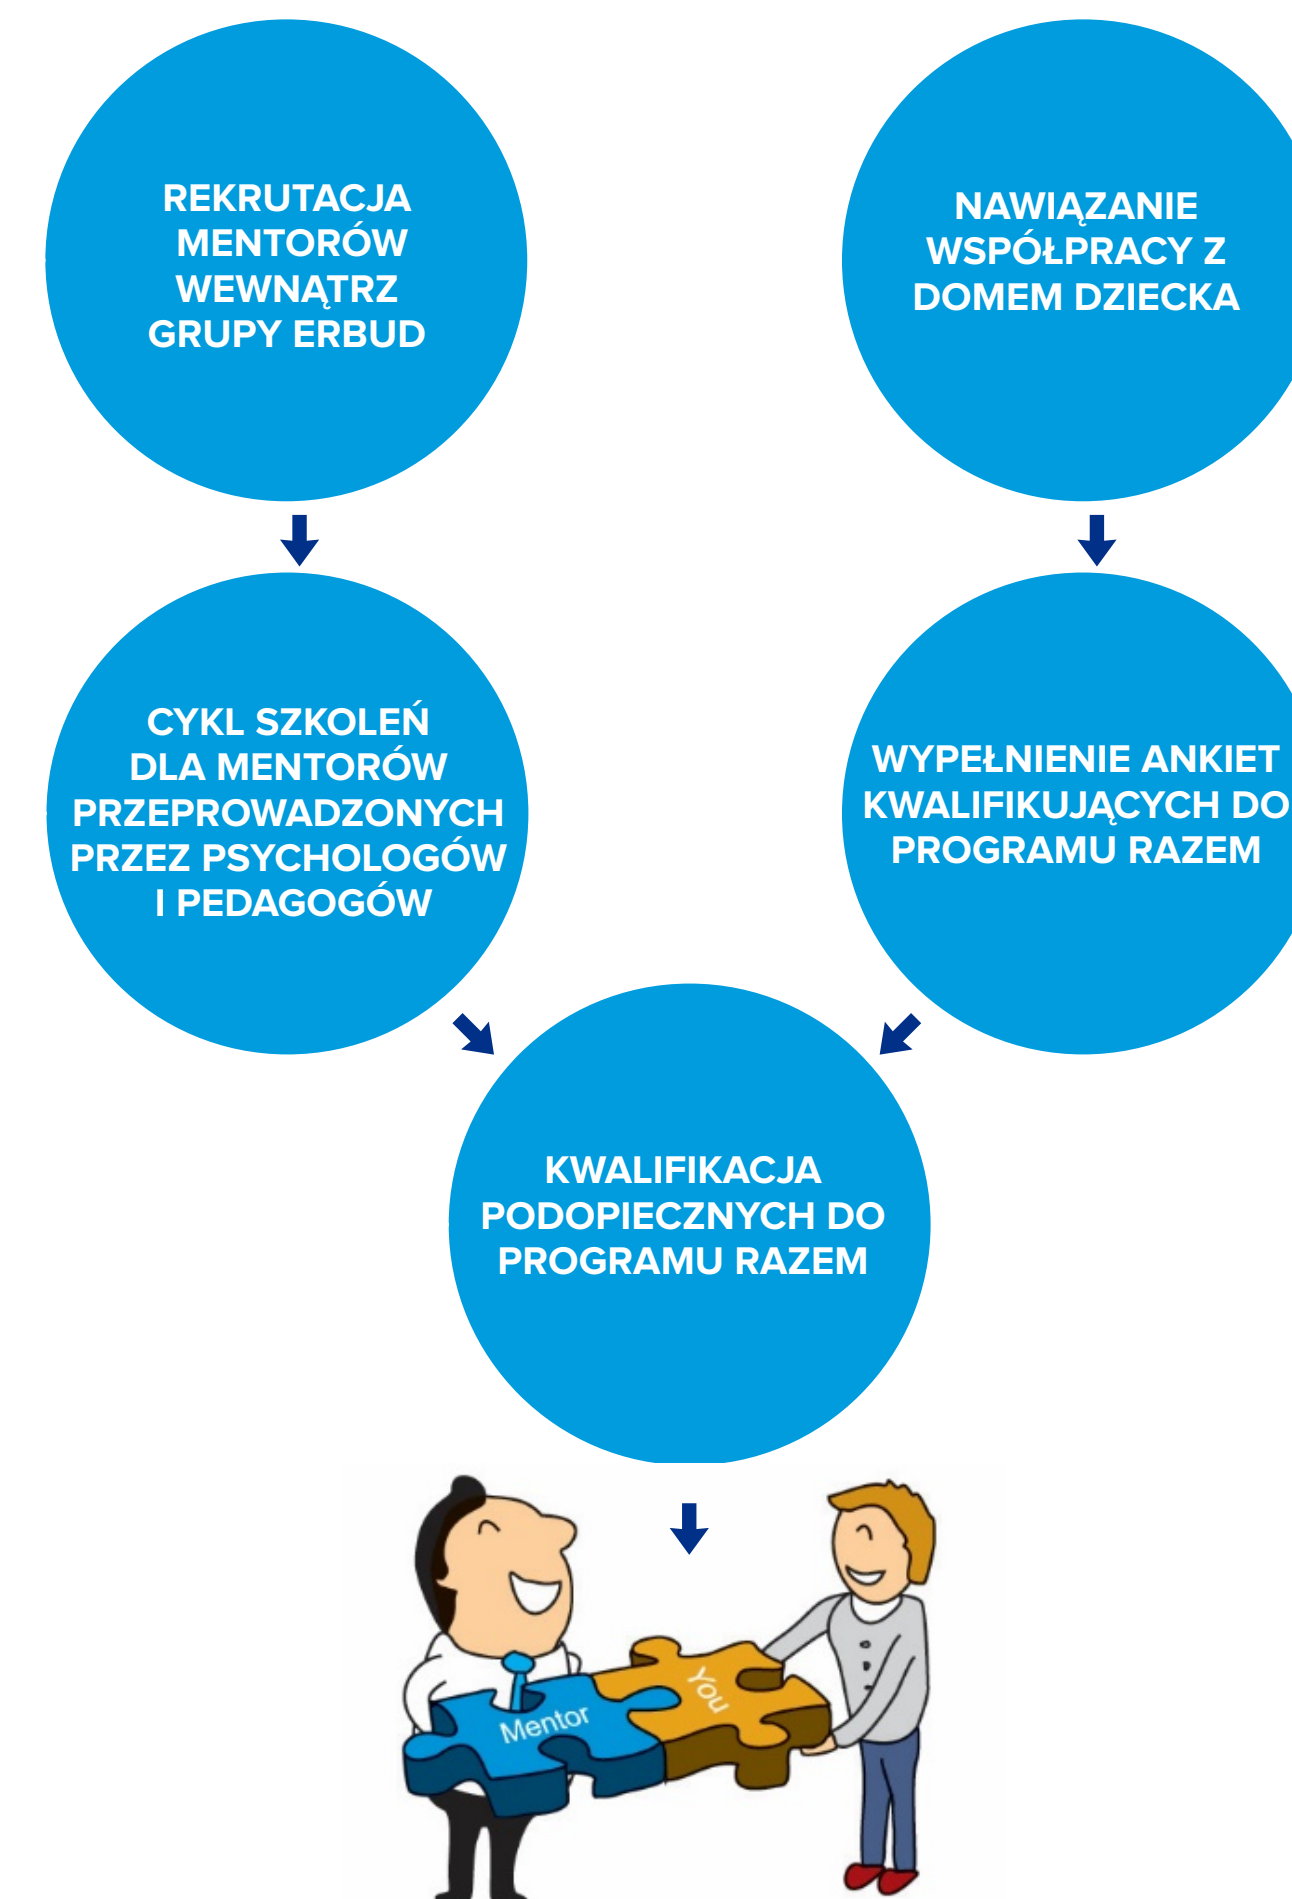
REKRUTACJA MENTORÓW WEWNĄTRZ GRUPY ERBUD

NAWIĄZANIE WSPÓŁPRACY Z DOMEM DZIECKA

CYKL SZKOLEŃ DLA MENTORÓW PRZEPROWADZONYCH PRZEZ PSYCHOLOGÓW I PEDAGOGÓW

WYPEŁNIENIE ANKIET KWALIFIKUJĄCYCH DO PROGRAMU RAZEM

KWALIFIKACJA PODOPIECZNYCH DO PROGRAMU RAZEM

Mentor

You